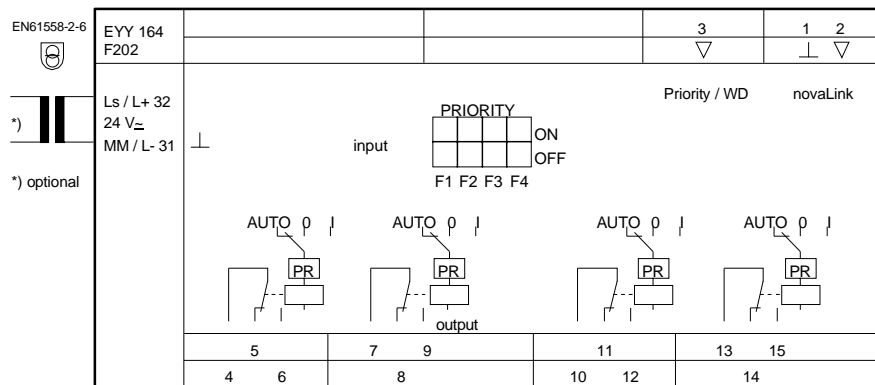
EN61558-2-6

*)

*) optional

EYY 164
F202

3
$\bigtriangledown$

1 2
$\perp$ $\bigtriangledown$

Ls / L+ 32
24 V~
MM / L- 31

$\perp$

input

PRIORITY
ON
OFF
F1 F2 F3 F4

Priority / WD

novaLink

AUTO 0 I
PR

AUTO 0 I
PR

AUTO 0 I
PR

AUTO 0 I
PR

output

5
7 9
11
13 15

4 6
8
10 12
14